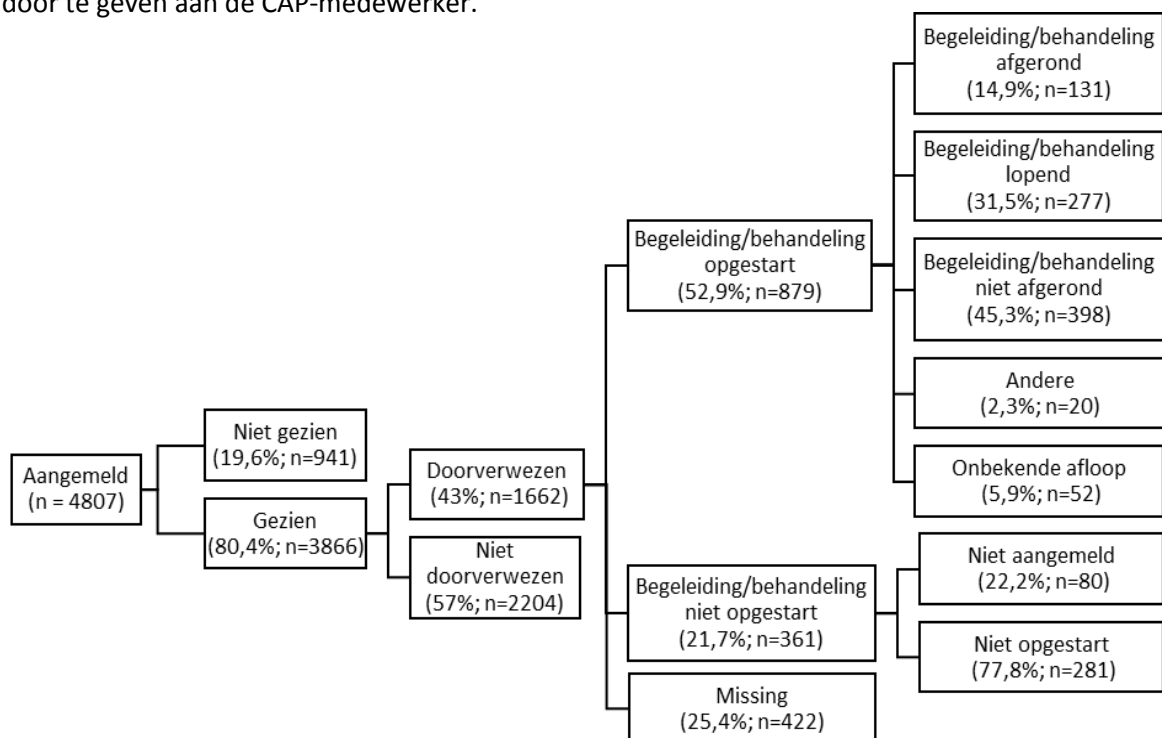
door te geven aan de CAP-medewerker.

Aangemeld (n = 4807)

Niet gezien (19,6%; n=941)

Gezien (80,4%; n=3866)

Doorverwezen (43%; n=1662)

Niet doorverwezen (57%; n=2204)

Begeleiding/behandeling opgestart (52,9%; n=879)

Begeleiding/behandeling niet opgestart (21,7%; n=361)

Missing (25,4%; n=422)

Begeleiding/behandeling afgerond (14,9%; n=131)

Begeleiding/behandeling lopend (31,5%; n=277)

Begeleiding/behandeling niet afgerond (45,3%; n=398)

Andere (2,3%; n=20)

Onbekende afloop (5,9%; n=52)

Niet aangemeld (22,2%; n=80)

Niet opgestart (77,8%; n=281)